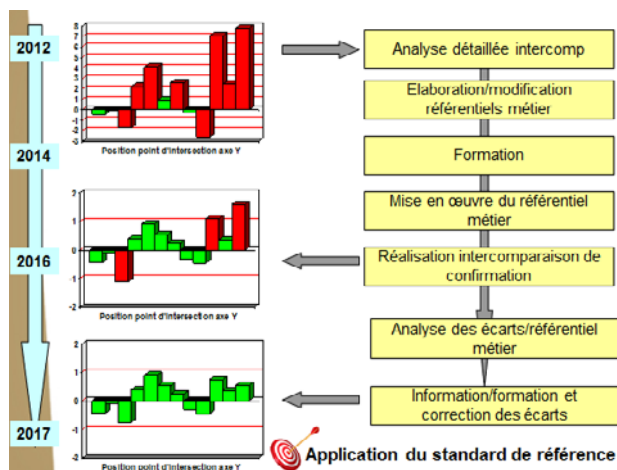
2012

2014

2016

2017

8
7
6
5
4
3
2
1
0
-1
-2
-3

Position point d'intersection axe Y

2
1
0
-1
-2

Position point d'intersection axe Y

2
1
0
-1
-2

Position point d'intersection axe Y

Analyse détaillée intercomp

Elaboration/modification référentiels métier

Formation

Mise en œuvre du référentiel métier

Réalisation intercomparaison de confirmation

Analyse des écarts/référentiel métier

Information/formation et correction des écarts

Application du standard de référence